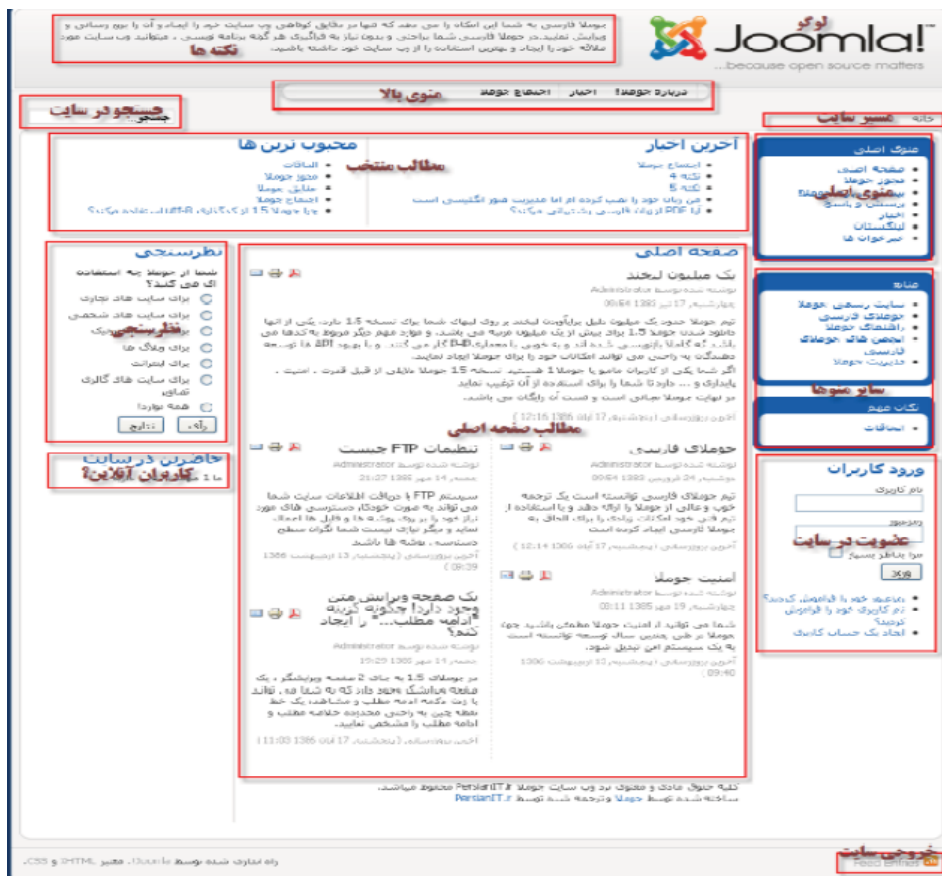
لوگو
Joomla!
...because open source matters

نکته ها

منوی بالا
درباره جوملا! | اخبار | اجتماع جوملا

جستجو در سایت
جستجو

خانه
مسیر سایت

منوی اصلی
منوی اصلی
صفحه اصلی
مجوز جوملا
پرسش و پاسخ
اخبار
لینکستان
خبرخوان ها

آخرین اخبار
اجتماع جوملا
نکته 4
نکته 3

محبوب ترین ها
امکانات
مجوز جوملا
حقایق جوملا
اجتماع جوملا

مطالب منتخب

نظرسنجی
نظرسنجی
برای سایت های تجاری
برای سایت های شخصی
برای وبلاگ ها
برای اینترانت
همه موارد!

صفحه اصلی
یک میلیون لبخند

مطالب صفحه اصلی

جوملای فارسی
تنظیمات FTP جسنت
امنیت جوملا
یک صفحه ویرایش متن وجود دارد! چگونه گزینه "ادامه مطلب..." را ایجاد کنم؟

پیوندها
سایت رسمی جوملا
جوملای فارسی
راهنمای جوملا
انجمن های جوملای فارسی
حمایت جوملا

سایر منوها
نکات مهم

ورود کاربران
نام کاربری
رمز عبور
مرا بخاطر بسپار
ورود
عضویت در سایت
رمز عبور خود را فراموش کرده اید؟
نام کاربری خود را فراموش کرده اید؟
ایجاد یک حساب کاربری

حاضرین در سایت
کاربران آنلاین؟

کلیه حقوق مادی و معنوی برد وب سایت جوملا PersianIT.ir محفوظ میباشد.
ساخته شده توسط جوملا و ترجمه شده توسط PersianIT.ir

خروجی سایت
Feed Entries

راه اندازی شده توسط Joomla!. معتبر XHTML و CSS.